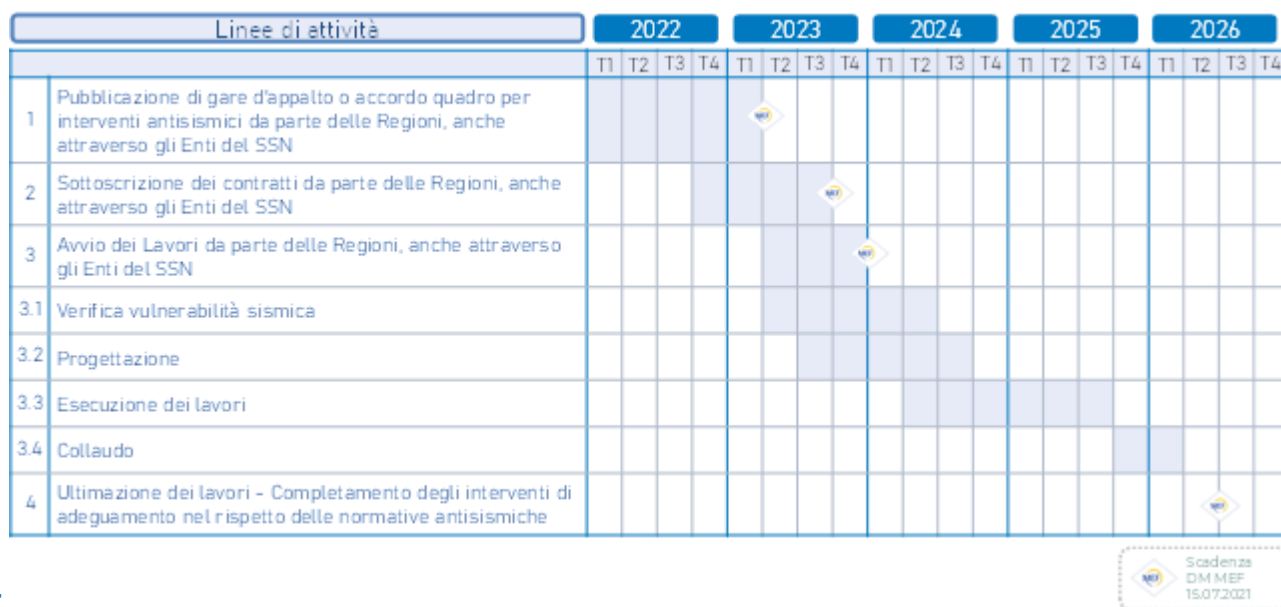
| | Linee di attività | 2022 T1 | T2 | T3 | T4 | 2023 T1 | T2 | T3 | T4 | 2024 T1 | T2 | T3 | T4 | 2025 T1 | T2 | T3 | T4 | 2026 T1 | T2 | T3 | T4 |
|---|---|---|---|---|---|---|---|---|---|---|---|---|---|---|---|---|---|---|---|---|---|
| 1 | Pubblicazione di gare d'appalto o accordo quadro per interventi antisismici da parte delle Regioni, anche attraverso gli Enti del SSN | | | | | MEF | | | | | | | | | | | | | | | |
| 2 | Sottoscrizione dei contratti da parte delle Regioni, anche attraverso gli Enti del SSN | | | | | | | MEF | | | | | | | | | | | | | |
| 3 | Avvio dei Lavori da parte delle Regioni, anche attraverso gli Enti del SSN | | | | | | | | MEF | | | | | | | | | | | | |
| 3.1 | Verifica vulnerabilità sismica | | | | | | | | | | | | | | | | | | | | |
| 3.2 | Progettazione | | | | | | | | | | | | | | | | | | | | |
| 3.3 | Esecuzione dei lavori | | | | | | | | | | | | | | | | | | | | |
| 3.4 | Collaudo | | | | | | | | | | | | | | | | | | | | |
| 4 | Ultimazione dei lavori - Completamento degli interventi di adeguamento nel rispetto delle normative antisismiche | | | | | | | | | | | | | | | | | | MEF | | |

MEF Scadenza DM MEF 15.07.2021